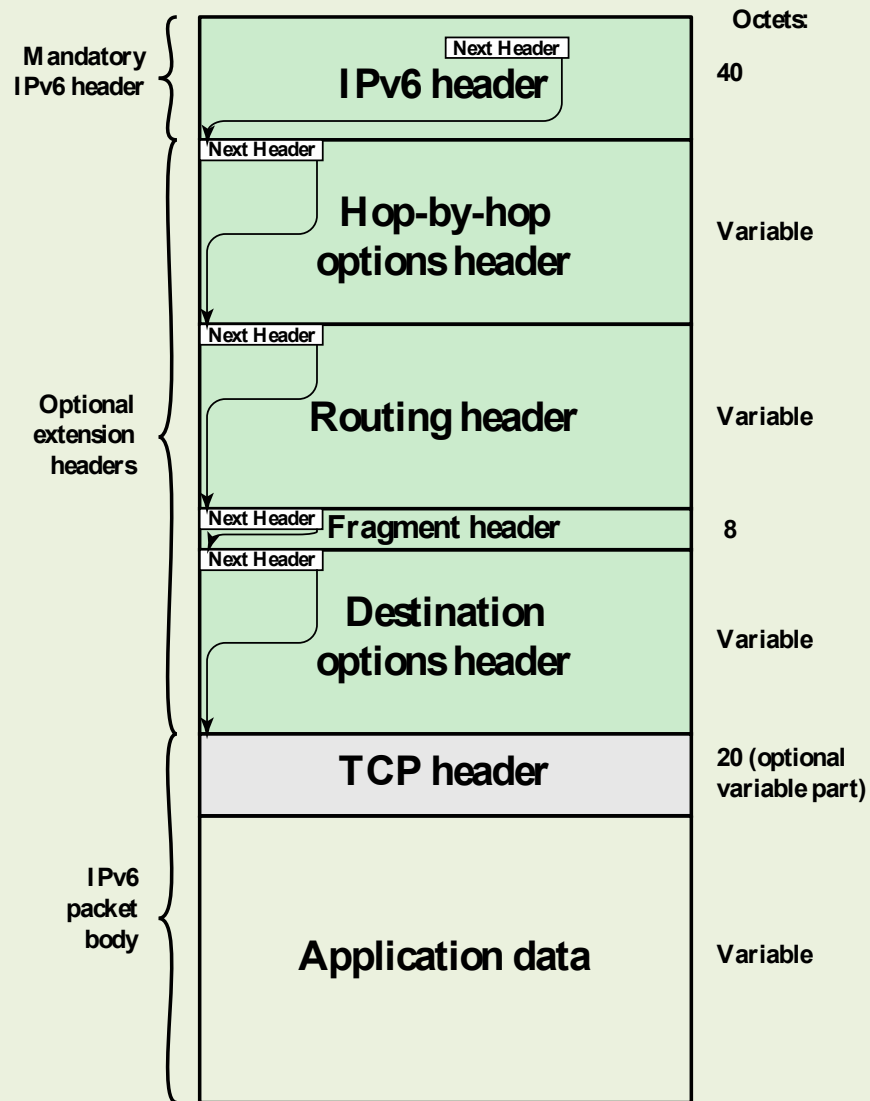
Octets:

Mandatory IPv6 header

Next Header

IPv6 header

40

Next Header

Hop-by-hop options header

Variable

Next Header

Optional extension headers

Routing header

Variable

Next Header

Fragment header

8

Next Header

Destination options header

Variable

TCP header

20 (optional variable part)

IPv6 packet body

Application data

Variable